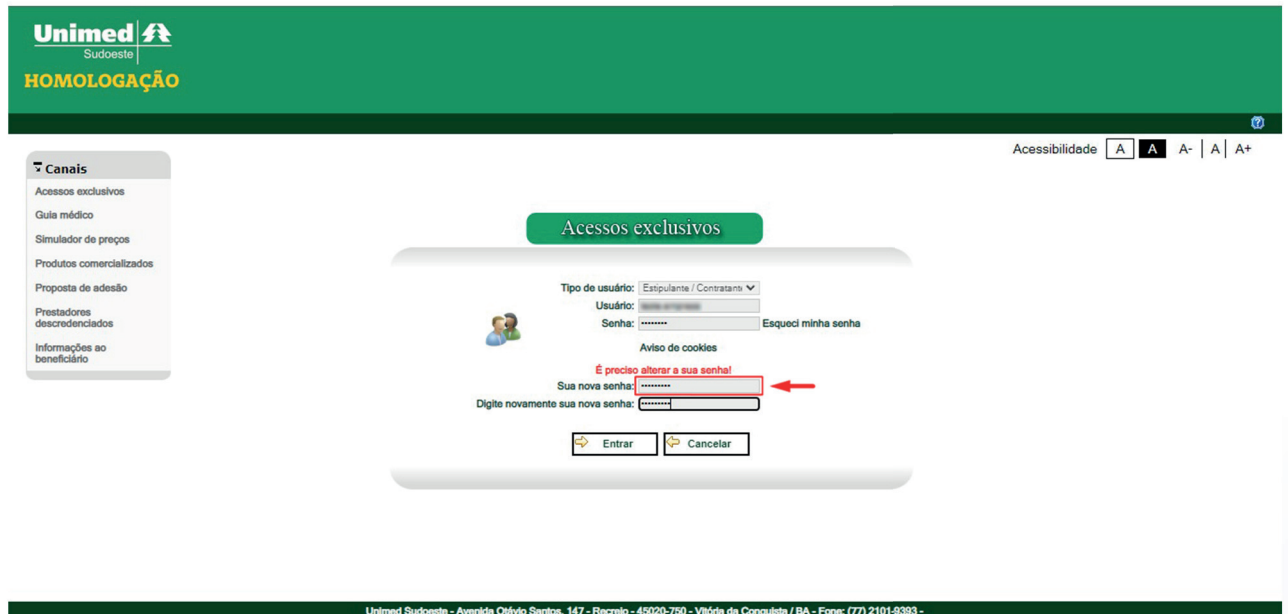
Unimed
Sudoeste
HOMOLOGAÇÃO

Acessibilidade A A A- | A | A+

Canais
Acessos exclusivos
Guia médico
Simulador de preços
Produtos comercializados
Proposta de adesão
Prestadores descredenciados
Informações ao beneficiário

Acessos exclusivos

Tipo de usuário: Estipulante / Contratant
Usuário: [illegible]
Senha: •••••••• Esqueci minha senha

Aviso de cookies

É preciso alterar a sua senha!
Sua nova senha: ••••••••
Digite novamente sua nova senha: ••••••••

Entrar Cancelar

Unimed Sudoeste - Avenida Otávio Santos, 147 - Recreio - 45020-750 - Vitória da Conquista / BA - Fone: (77) 2101-9393 -